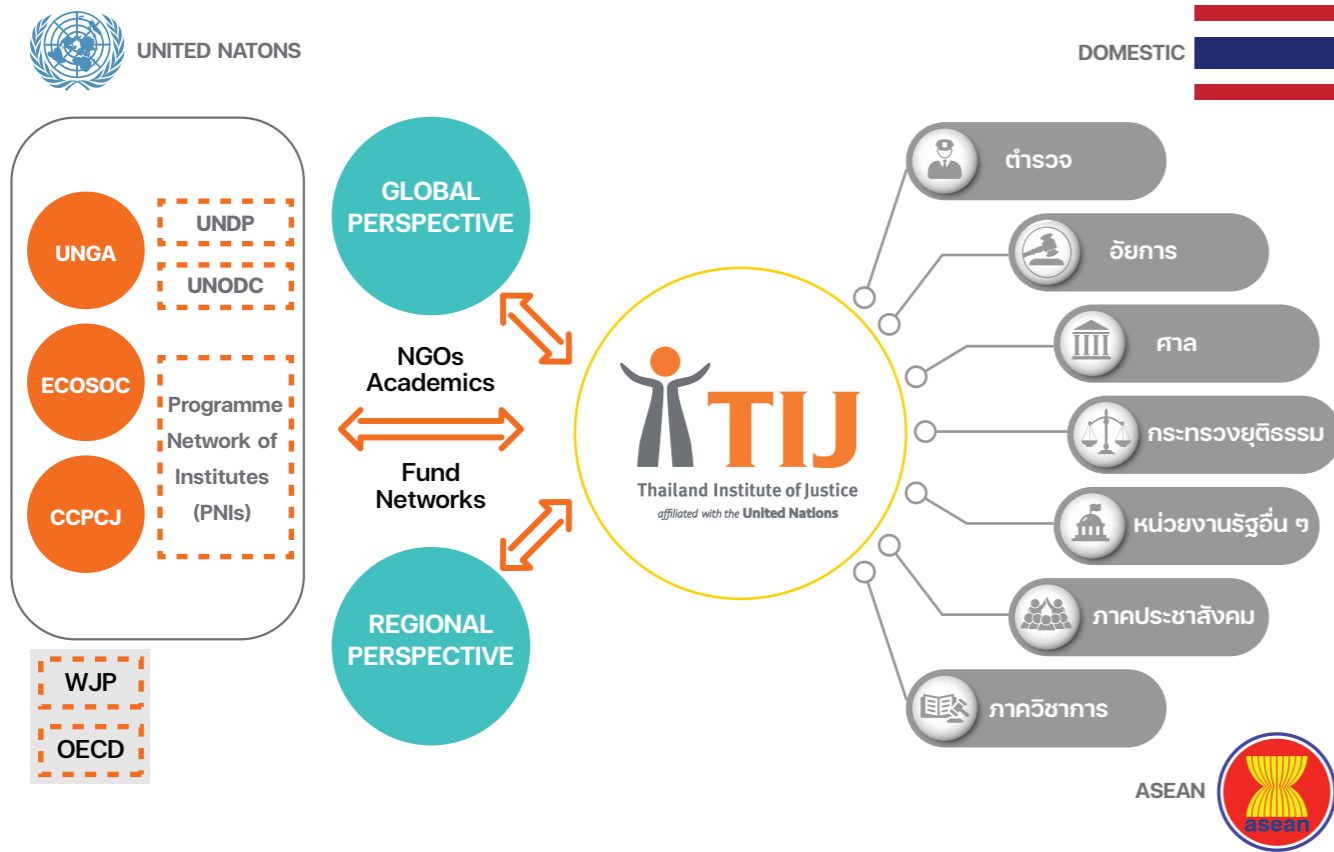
UNITED NATONS

DOMESTIC

UNGA

UNDP

UNODC

ECOSOC

Programme Network of Institutes (PNIs)

CCPCJ

WJP

OECD

GLOBAL PERSPECTIVE

NGOs Academics

Fund Networks

REGIONAL PERSPECTIVE

TIJ
Thailand Institute of Justice
affiliated with the United Nations

ตำรวจ

อัยการ

ศาล

กระทรวงยุติธรรม

หน่วยงานรัฐอื่น ๆ

ภาคประชาสังคม

ภาควิชาการ

ASEAN

asean